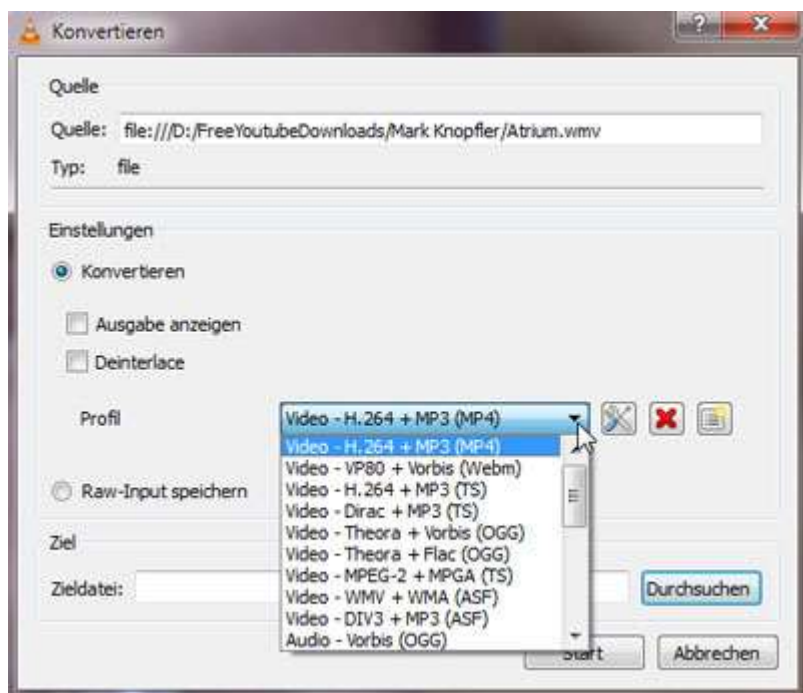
Konvertieren

?

X

Quelle

Quelle: file:///D:/FreeYoutubeDownloads/Mark Knopfler/Atrium.wmv

Typ: file

Einstellungen

Konvertieren

Ausgabe anzeigen

Deinterlace

Profil

Video - H.264 + MP3 (MP4)

Video - H.264 + MP3 (MP4)
Video - VP80 + Vorbis (Webm)
Video - H.264 + MP3 (TS)
Video - Dirac + MP3 (TS)
Video - Theora + Vorbis (OGG)
Video - Theora + Flac (OGG)
Video - MPEG-2 + MPGA (TS)
Video - WMV + WMA (ASF)
Video - DIV3 + MP3 (ASF)
Audio - Vorbis (OGG)

Raw-Input speichern

Ziel

Zieldatei:

Durchsuchen

Start

Abbrechen